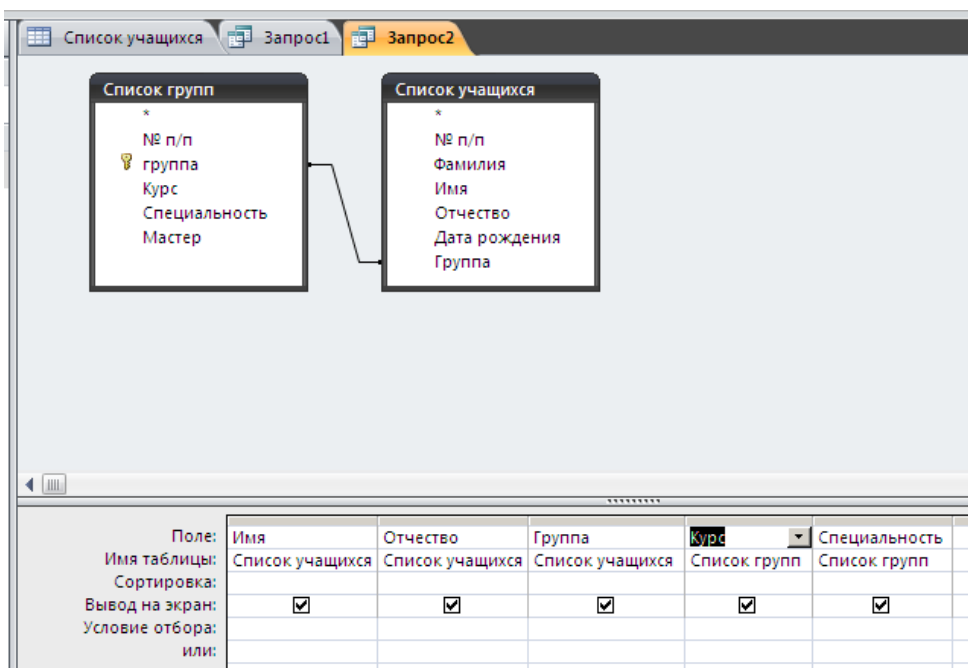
Список учащихся | Запрос1 | Запрос2

Список групп
*
№ п/п
группа
Курс
Специальность
Мастер

Список учащихся
*
№ п/п
Фамилия
Имя
Отчество
Дата рождения
Группа

| Поле: | Имя | Отчество | Группа | Курс | Специальность |
|---|---|---|---|---|---|
| Имя таблицы: | Список учащихся | Список учащихся | Список учащихся | Список групп | Список групп |
| Сортировка: | | | | | |
| Вывод на экран: | ☑ | ☑ | ☑ | ☑ | ☑ |
| Условие отбора: | | | | | |
| или: | | | | | |